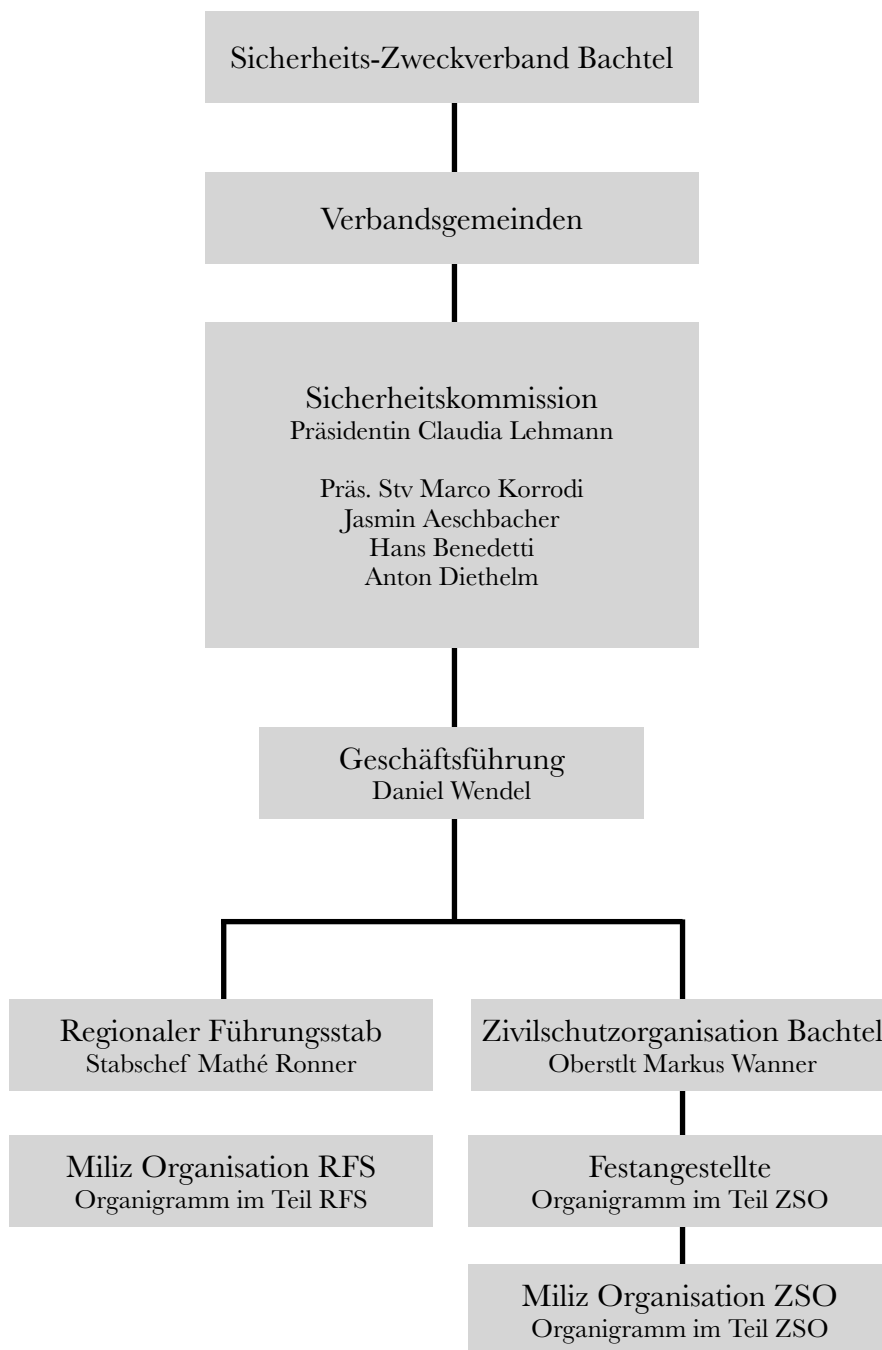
Sicherheits-Zweckverband Bachtel

Verbandsgemeinden

Sicherheitskommission
Präsidentin Claudia Lehmann

Präs. Stv Marco Korrodi
Jasmin Aeschbacher
Hans Benedetti
Anton Diethelm

Geschäftsführung
Daniel Wendel

Regionaler Führungsstab
Stabschef Mathé Ronner

Miliz Organisation RFS
Organigramm im Teil RFS

Zivilschutzorganisation Bachtel
Oberstlt Markus Wanner

Festangestellte
Organigramm im Teil ZSO

Miliz Organisation ZSO
Organigramm im Teil ZSO